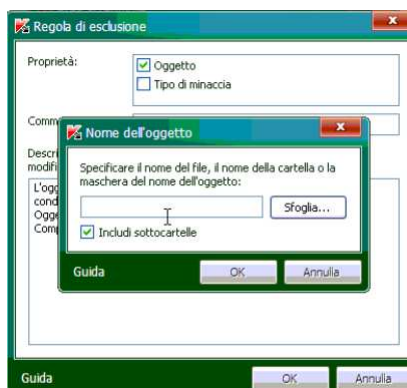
Regola di esclusione

Proprietà:

Oggetto

Tipo di minaccia

Comm

Descr
modifi

L'ogg
cond
Ogge
Comp

Nome dell'oggetto

Specificare il nome del file, il nome della cartella o la maschera del nome dell'oggetto:

Sfoglia...

Includi sottocartelle

Guida

OK

Annulla

Guida

OK

Annulla